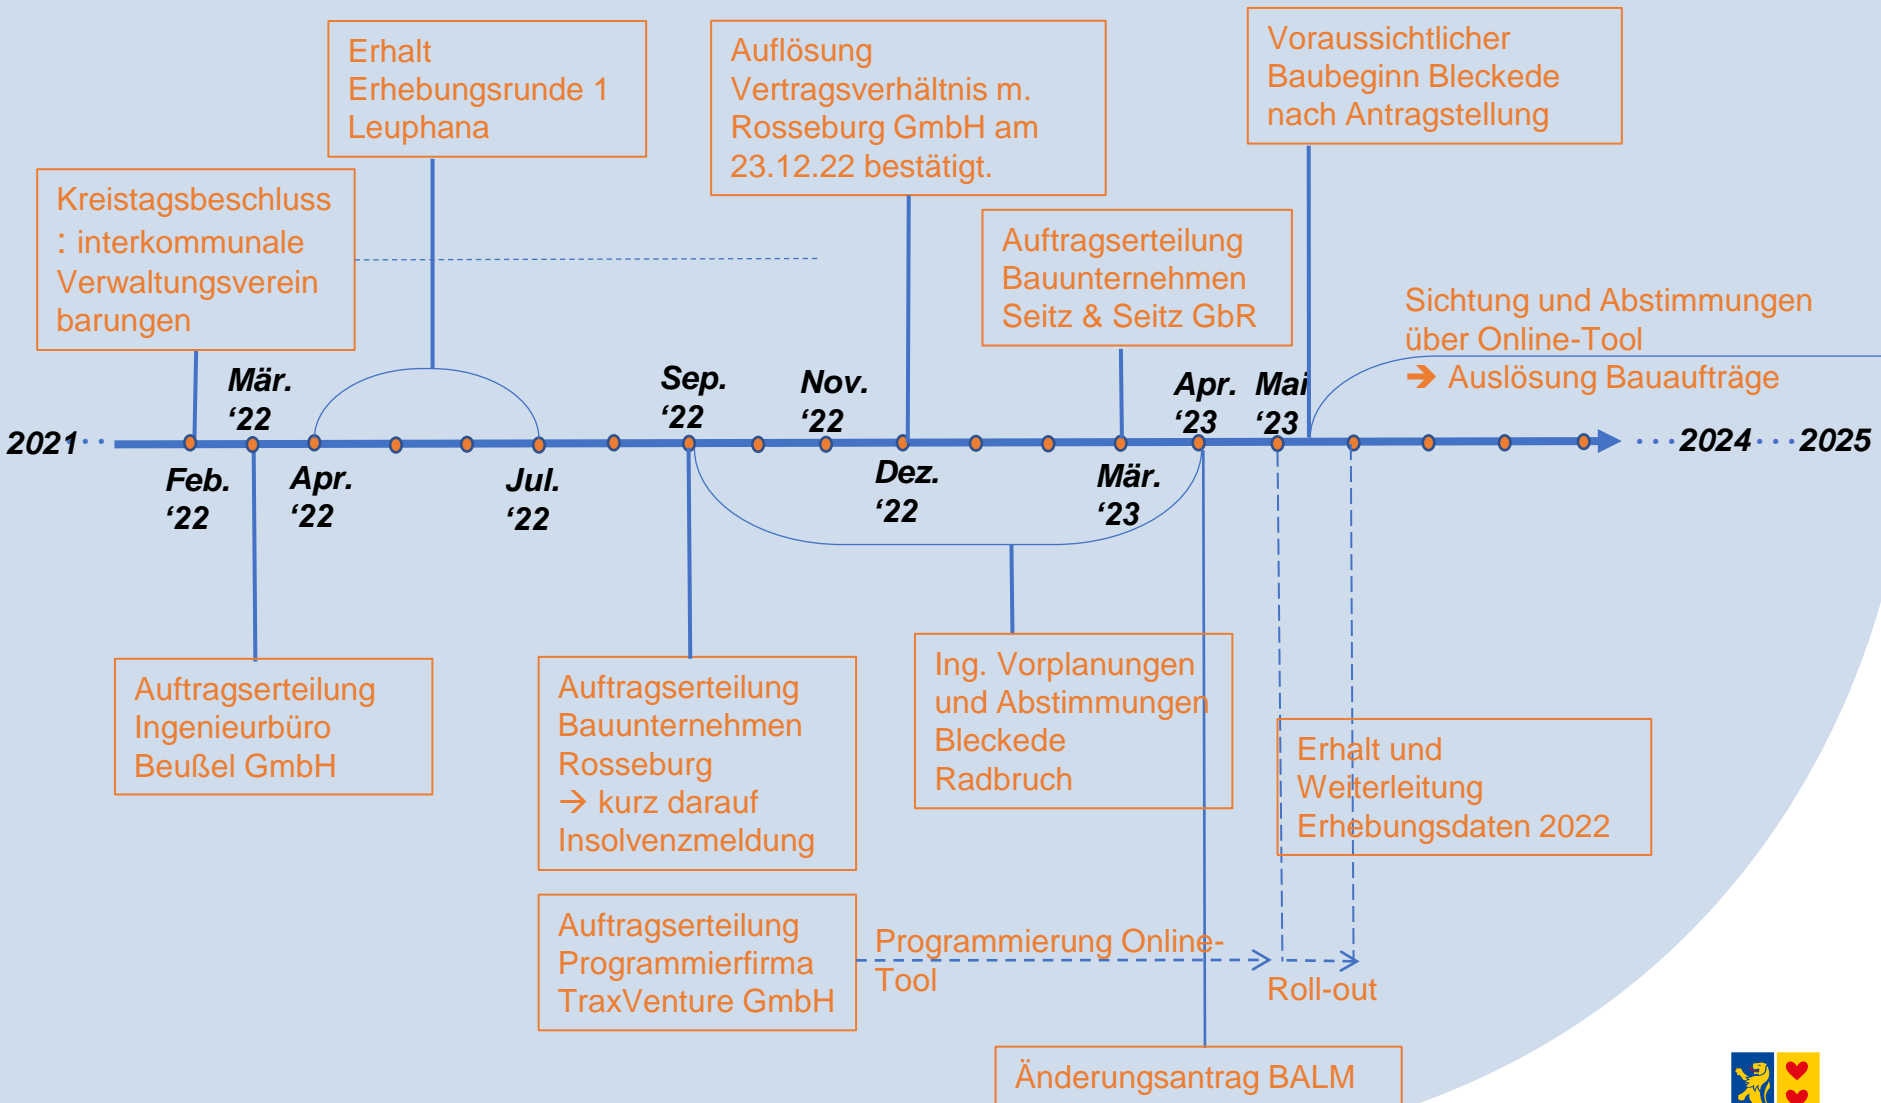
Erhalt Erhebungsrunde 1 Leuphana

Auflösung Vertragsverhältnis m. Rosseburg GmbH am 23.12.22 bestätigt.

Voraussichtlicher Baubeginn Bleckede nach Antragstellung

Kreistagsbeschluss : interkommunale Verwaltungsvereinbarungen

Auftragserteilung Bauunternehmen Seitz & Seitz GbR

Sichtung und Abstimmungen über Online-Tool
➔ Auslösung Bauaufträge

2021 Mär. '22 Sep. '22 Nov. '22 Apr. '23 Mai '23 2024 2025

Feb. '22 Apr. '22 Jul. '22 Dez. '22 Mär. '23

Auftragserteilung Ingenieurbüro Beußel GmbH

Auftragserteilung Bauunternehmen Rosseburg
→ kurz darauf Insolvenzmeldung

Ing. Vorplanungen und Abstimmungen Bleckede Radbruch

Erhalt und Weiterleitung Erhebungsdaten 2022

Auftragserteilung Programmierfirma TraxVenture GmbH

Programmierung Online-Tool

Roll-out

Änderungsantrag BALM